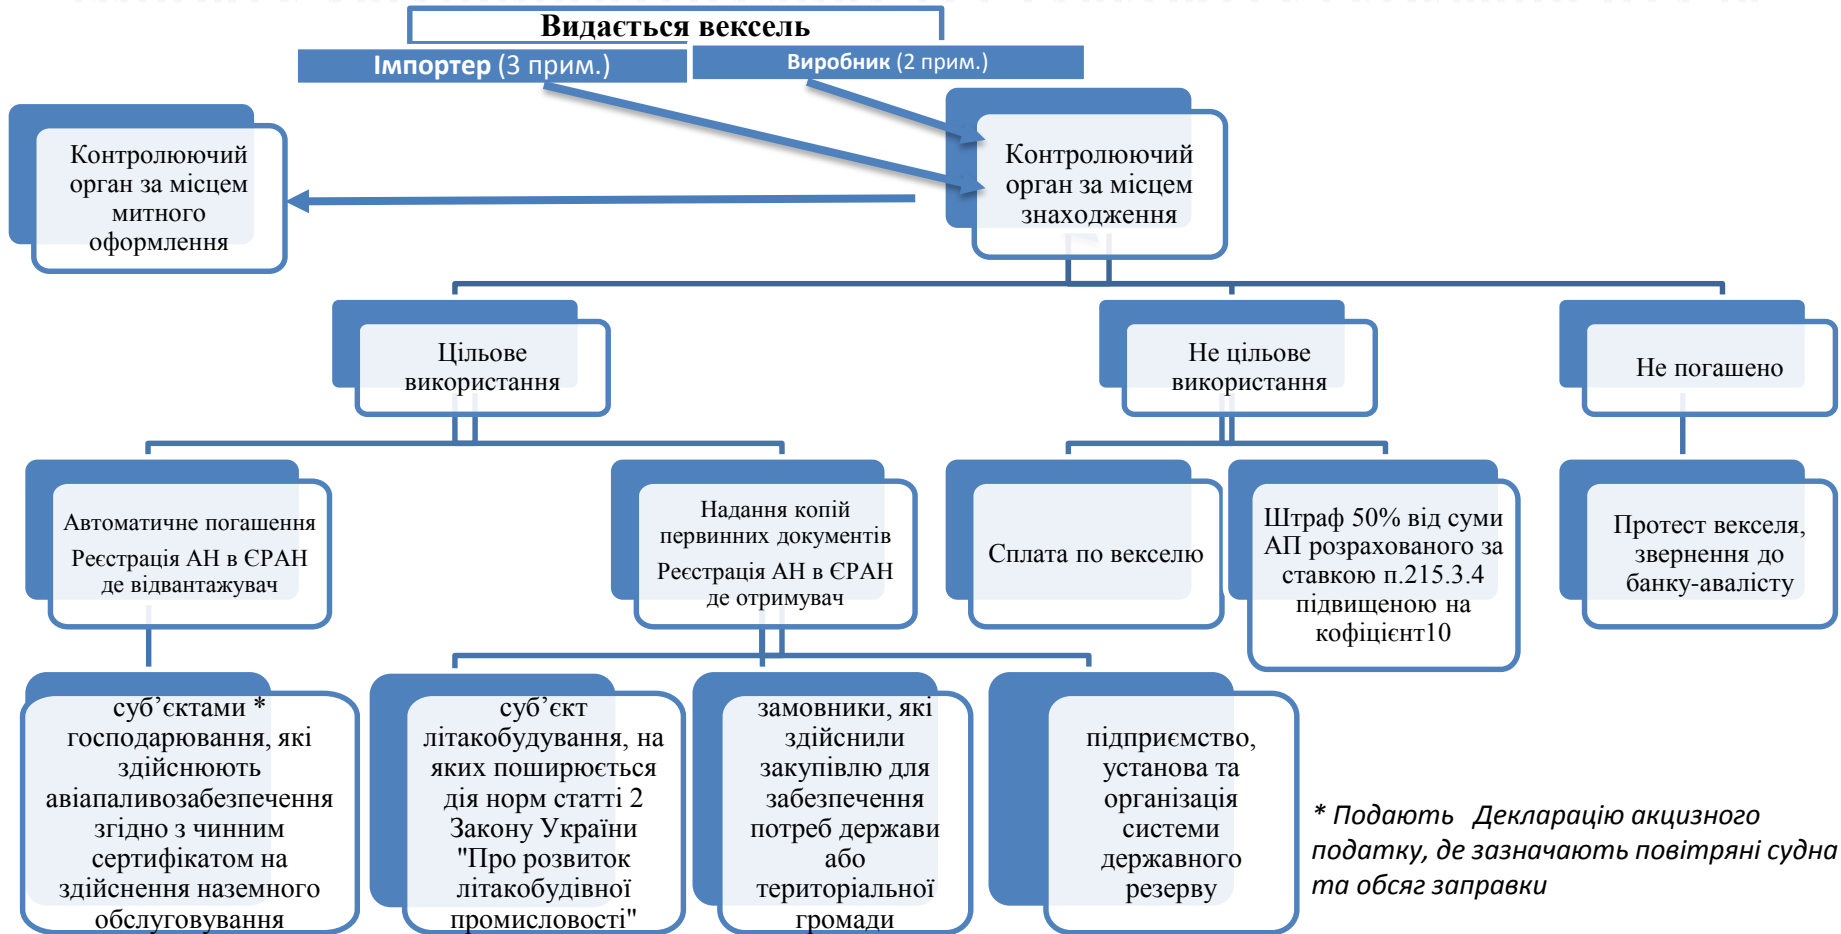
Видається вексель

Імпортер (3 прим.)

Виробник (2 прим.)

Контролюючий орган за місцем митного оформлення

Контролюючий орган за місцем знаходження

Цільове використання

Не цільове використання

Не погашено

Автоматичне погашення

Реєстрація АН в ЄРАН де відвантажувач

Надання копій первинних документів

Реєстрація АН в ЄРАН де отримувач

Сплата по векселю

Штраф 50% від суми АП розрахованого за ставкою п.215.3.4 підвищеною на кофіцієнт10

Протест векселя, звернення до банку-авалісту

суб’єктами * господарювання, які здійснюють авіапаливозабезпечення згідно з чинним сертифікатом на здійснення наземного обслуговування

суб’єкт літакобудування, на яких поширюється дія норм статті 2 Закону України "Про розвиток літакобудівної промисловості"

замовники, які здійснили закупівлю для забезпечення потреб держави або територіальної громади

підприємство, установа та організація системи державного резерву

* Подають Декларацію акцизного податку, де зазначають повітряні судна та обсяг заправки